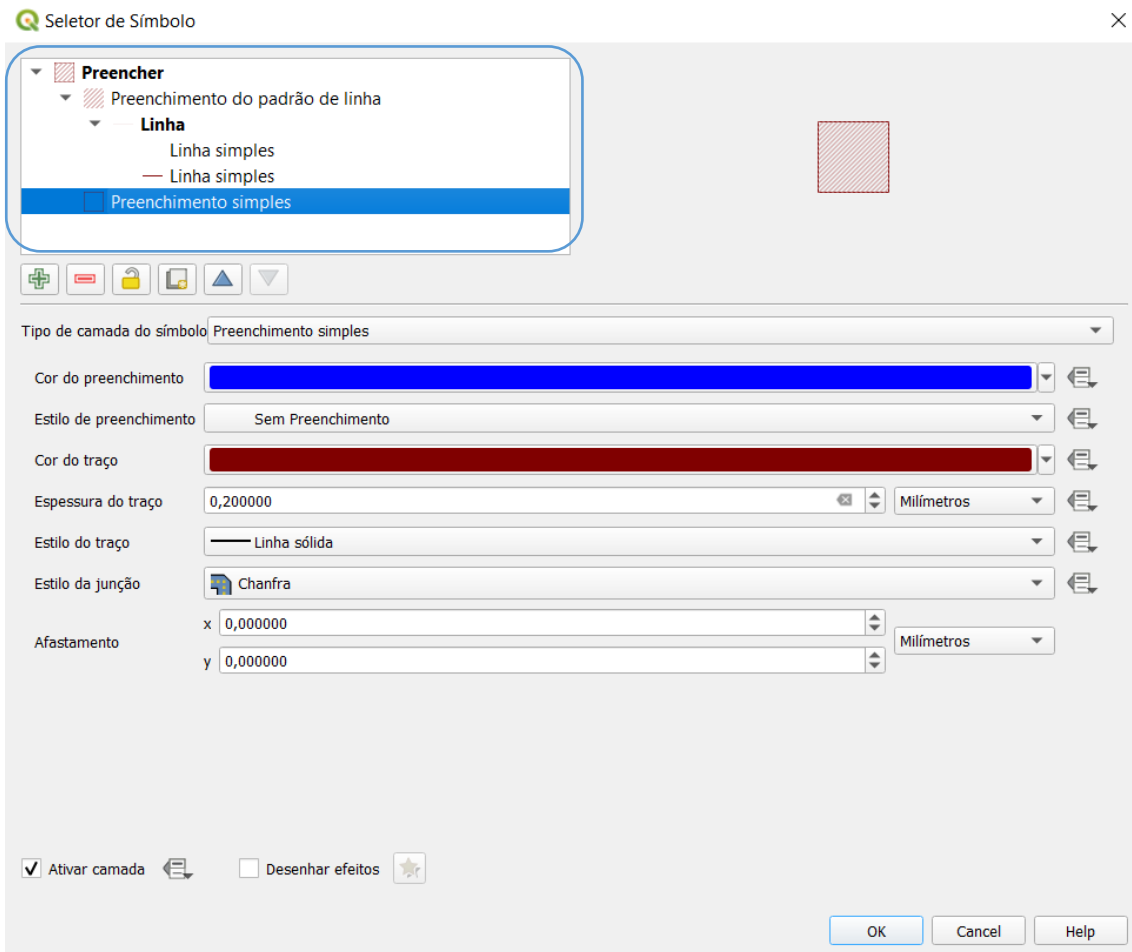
Seletor de Símbolo

Preencher
Preenchimento do padrão de linha
Linha
Linha simples
Linha simples
Preenchimento simples

Tipo de camada do símbolo Preenchimento simples

Cor do preenchimento

Estilo de preenchimento Sem Preenchimento

Cor do traço

Espessura do traço 0,200000 Milímetros

Estilo do traço Linha sólida

Estilo da junção Chanfra

Afastamento x 0,000000
y 0,000000
Milímetros

Ativar camada Desenhar efeitos

OK Cancel Help